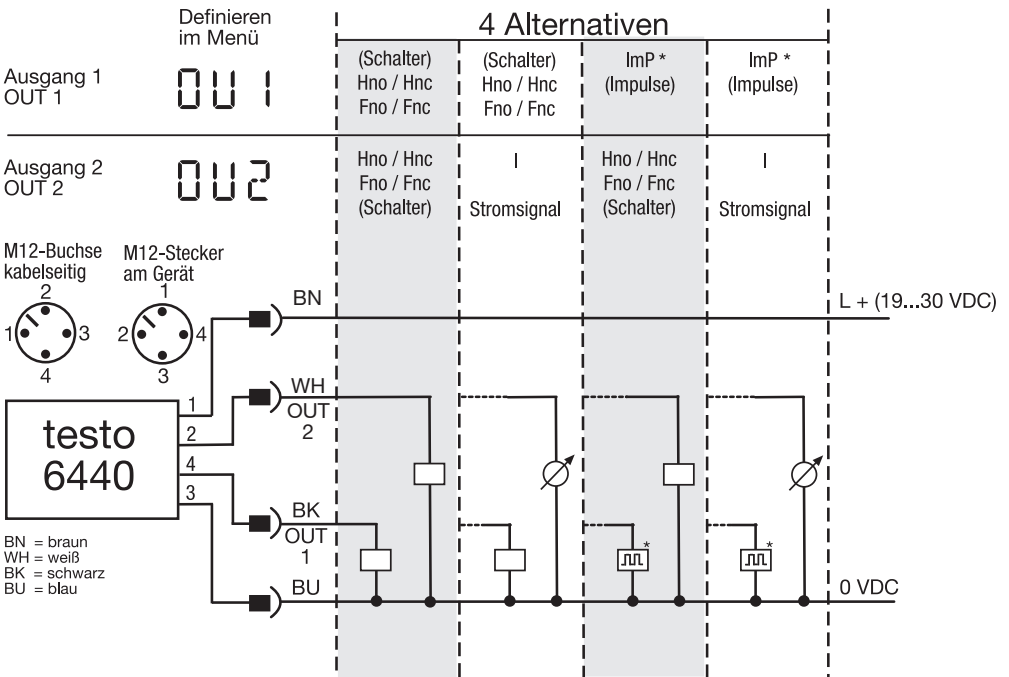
Definieren im Menü

4 Alternativen

Ausgang 1
OUT 1

OU1

| (Schalter) Hno / Hnc Fno / Fnc | (Schalter) Hno / Hnc Fno / Fnc | ImP * (Impulse) | ImP * (Impulse) |
|---|---|---|---|

Ausgang 2
OUT 2

OU2

| Hno / Hnc Fno / Fnc (Schalter) | I Stromsignal | Hno / Hnc Fno / Fnc (Schalter) | I Stromsignal |
|---|---|---|---|

M12-Buchse kabelseitig

2
1 3
4

M12-Stecker am Gerät

1
2 4
3

BN

L + (19...30 VDC)

1
2
4
3

testo 6440

WH
OUT
2

BK
OUT
1

BU

0 VDC

*
*

BN = braun
WH = weiß
BK = schwarz
BU = blau